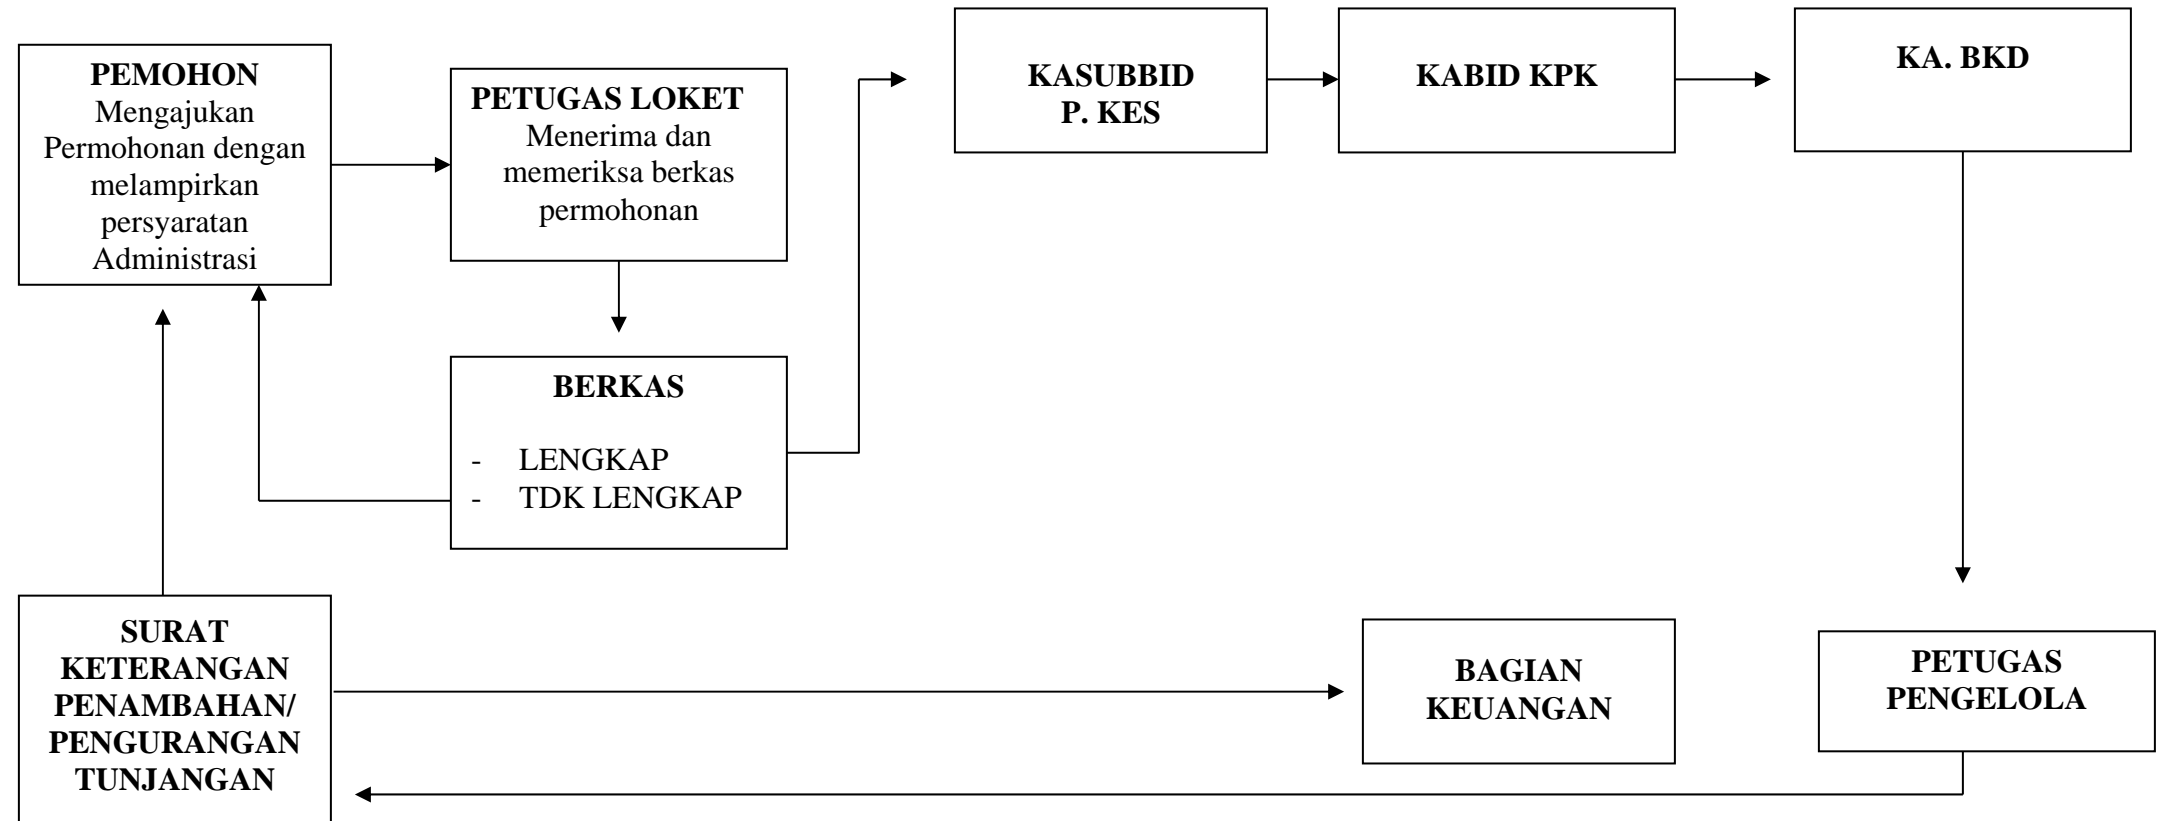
PEMOHON
Mengajukan Permohonan dengan melampirkan persyaratan Administrasi

PETUGAS LOKET
Menerima dan memeriksa berkas permohonan

BERKAS

- LENGKAP
- TDK LENGKAP

KASUBBID
P. KES

KABID KPK

KA. BKD

PETUGAS PENGELOLA

BAGIAN KEUANGAN

SURAT KETERANGAN PENAMBAHAN/ PENGURANGAN TUNJANGAN